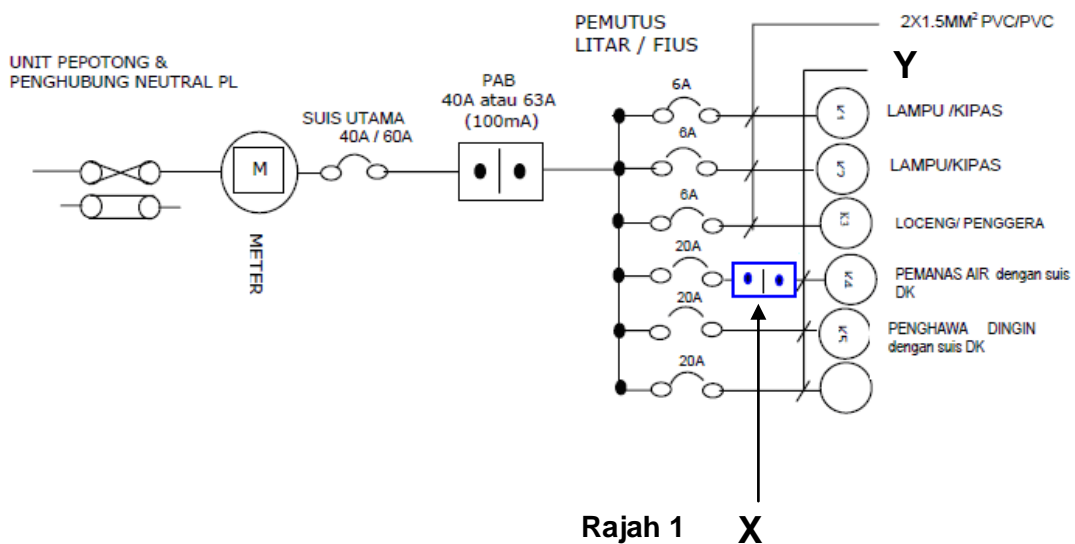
UNIT PEPOTONG &
PENGHUBUNG NEUTRAL PL

M

METER

SUIS UTAMA
40A / 60A

PAB
40A atau 63A
(100mA)

PEMUTUS
LITAR / FIUS

$2X1.5MM^2$ PVC/PVC

Y

6A

K1

LAMPU /KIPAS

6A

K2

LAMPU/KIPAS

6A

K3

LOCENG/ PENGGERA

20A

K4

PEMANAS AIR dengan suis DK

20A

K5

PENGHAWA DINGIN dengan suis DK

20A

Rajah 1

X